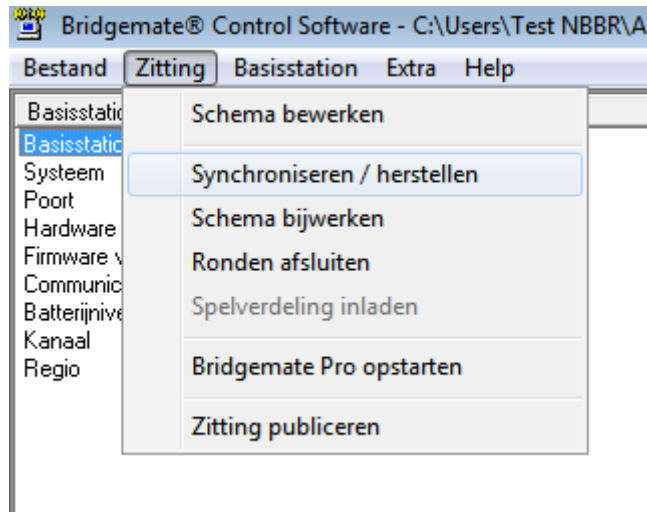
Bridgemate® Control Software - C:\Users\Test NBBR\A

Bestand Zitting Basisstation Extra Help

Basisstatic
Basisstatic
Systeem
Poort
Hardware
Firmware v
Communic
Batterijnive
Kanaal
Regio

Schema bewerken
Synchroniseren / herstellen
Schema bijwerken
Ronden afsluiten
Spelverdeling inladen
Bridgemate Pro opstarten
Zitting publiceren